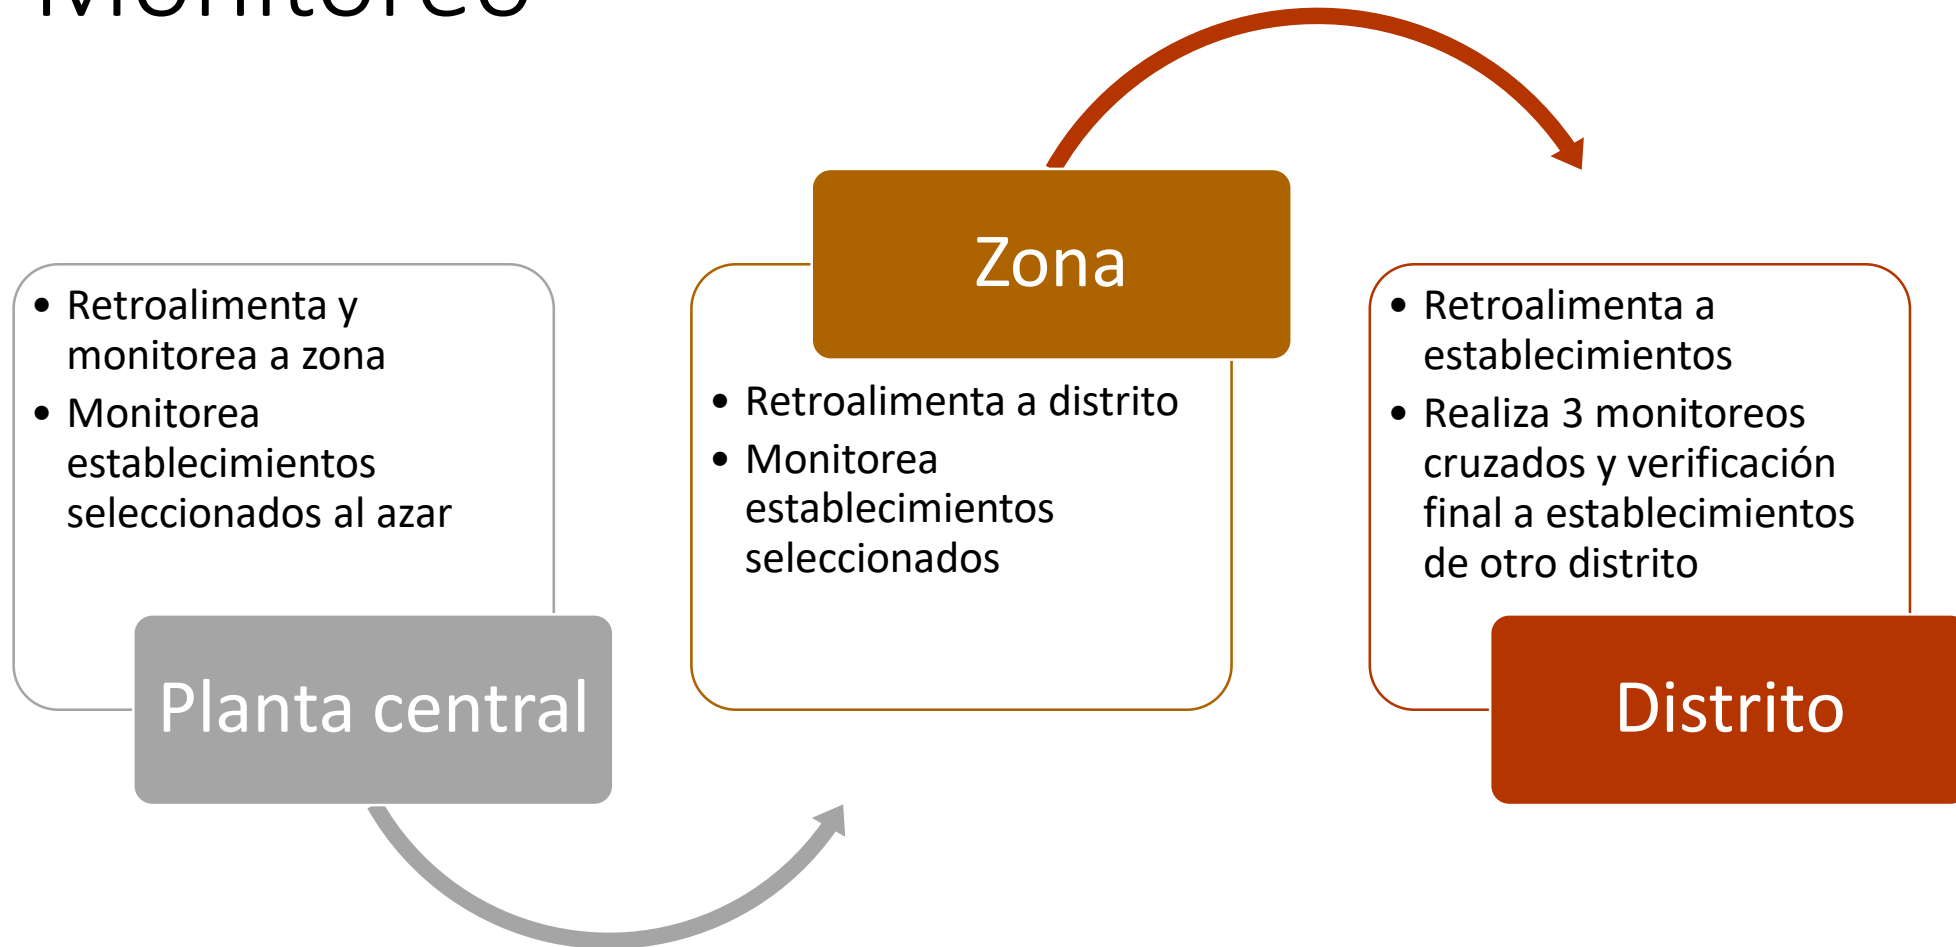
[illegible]

- Retroalimenta y monitorea a zona
- Monitorea establecimientos seleccionados al azar

Planta central

Zona

- Retroalimenta a distrito
- Monitorea establecimientos seleccionados

- Retroalimenta a establecimientos
- Realiza 3 monitoreos cruzados y verificación final a establecimientos de otro distrito

Distrito